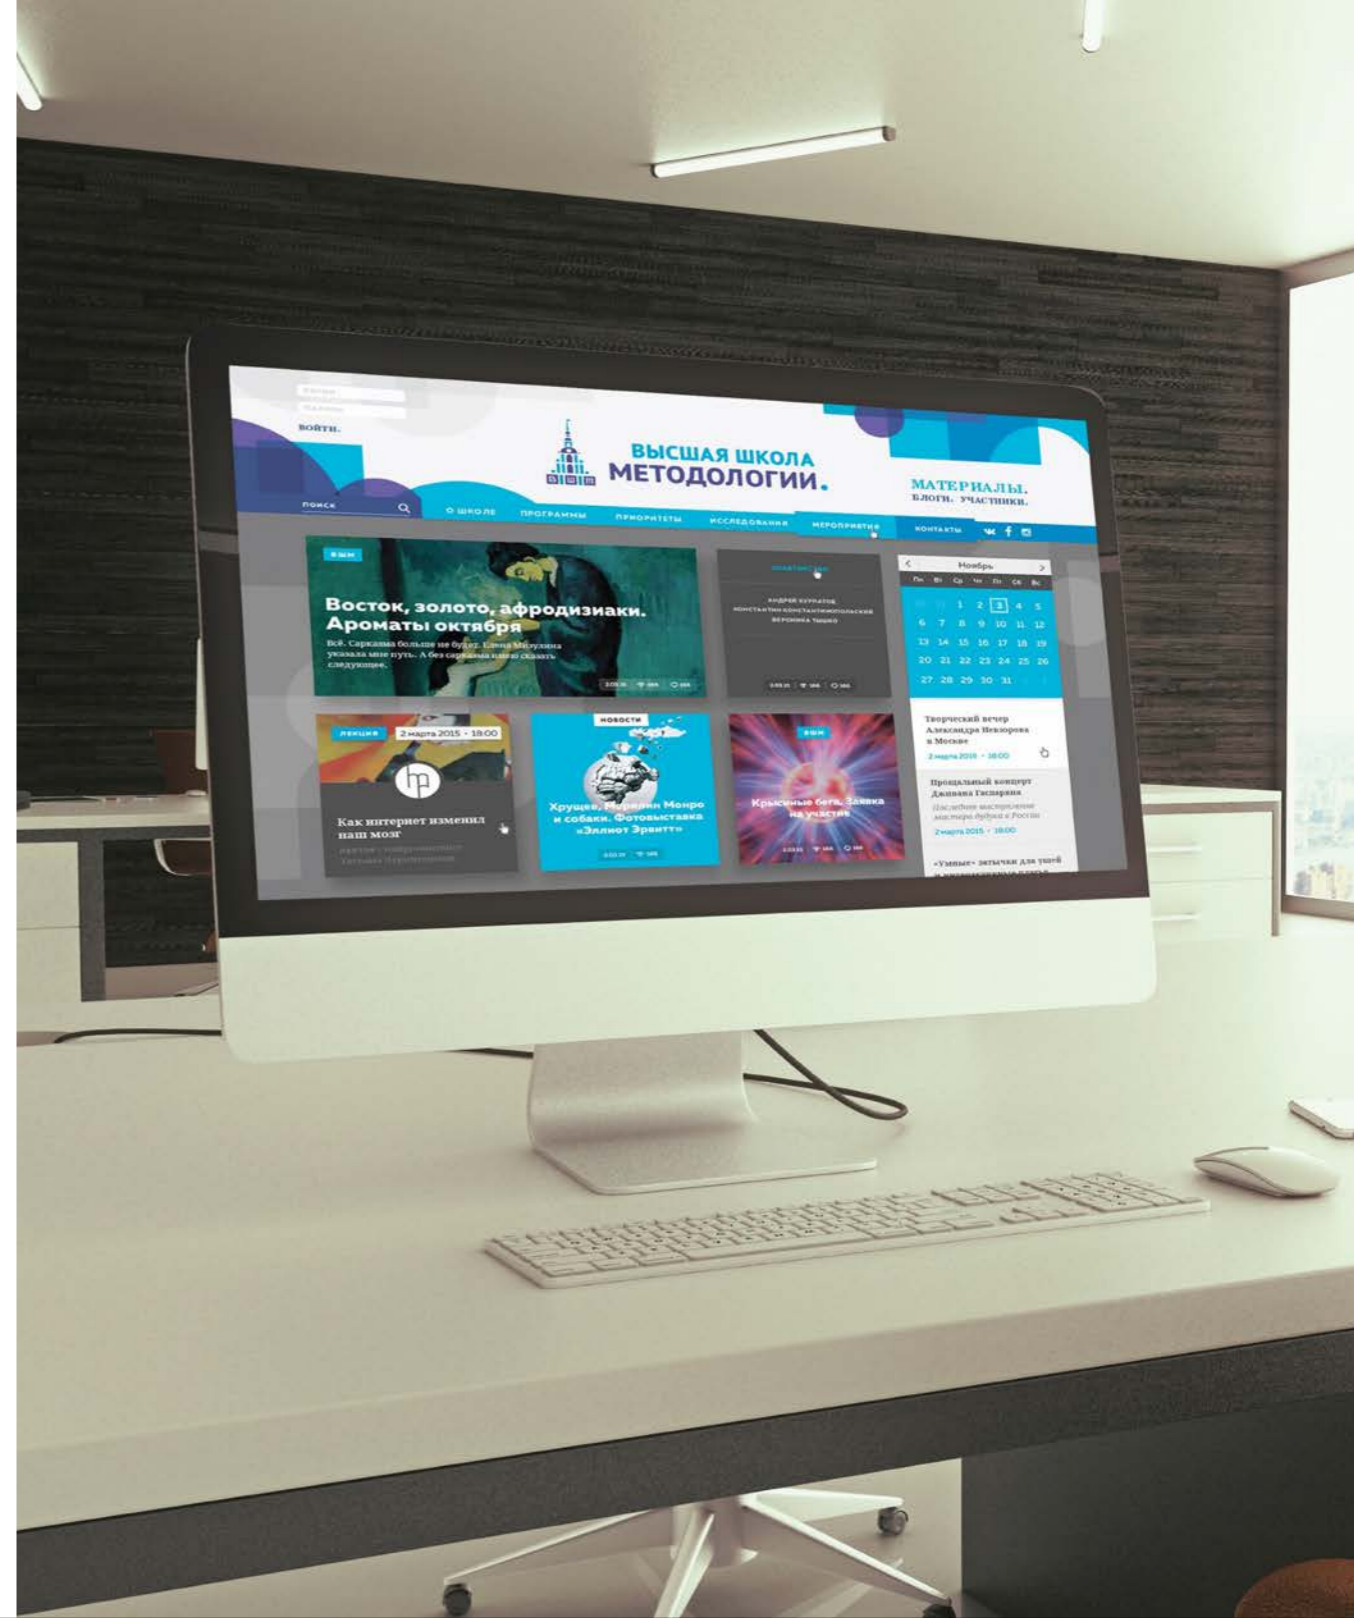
ВОЙТИ.

ВЫСШАЯ ШКОЛА МЕТОДОЛОГИИ.

МАТЕРИАЛЫ.
БЛОГИ. УЧАСТНИКИ.

ПОИСК

О ШКОЛЕ ПРОГРАММЫ ПРИОРИТЕТЫ ИССЛЕДОВАНИЯ МЕРОПРИЯТИЯ КОНТАКТЫ

ВШМ

Восток, золото, афродизиаки. Ароматы октября

Всё. Сарказма больше не будет. Елена Масалкина указала мне путь. А без сарказма вот что сказать следующее.

АНДРЕЙ ХУРРАТОВ
КОНСТАНТИН КОНСТАНТИНОПОЛЬСКИЙ
ВЕРОНИКА ТЫШКО

Ноябрь

| Пн | Вт | Ср | Чт | Пт | Сб | Вс |
|---|---|---|---|---|---|---|
| 30 | 31 | 1 | 2 | 3 | 4 | 5 |
| 6 | 7 | 8 | 9 | 10 | 11 | 12 |
| 13 | 14 | 15 | 16 | 17 | 18 | 19 |
| 20 | 21 | 22 | 23 | 24 | 25 | 26 |
| 27 | 28 | 29 | 30 | 31 | | |

Творческий вечер Александра Невзорова в Москве
2 марта 2015 • 18:00

Прощальный концерт Джиованa Гаспаряна
Последнее выступление мастера дудука в России
2 марта 2015 • 18:00

«Умные» затычки для ушей

ЛЕКЦИЯ
2 марта 2015 • 18:00

Как интернет изменил наш мозг

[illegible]

НОВОСТИ

Хрущев, Мэрилин Монро и собаки. Фотовыставка «Эллиот Эрвитт»

ВШМ

Крысиные бега. Заявка на участие